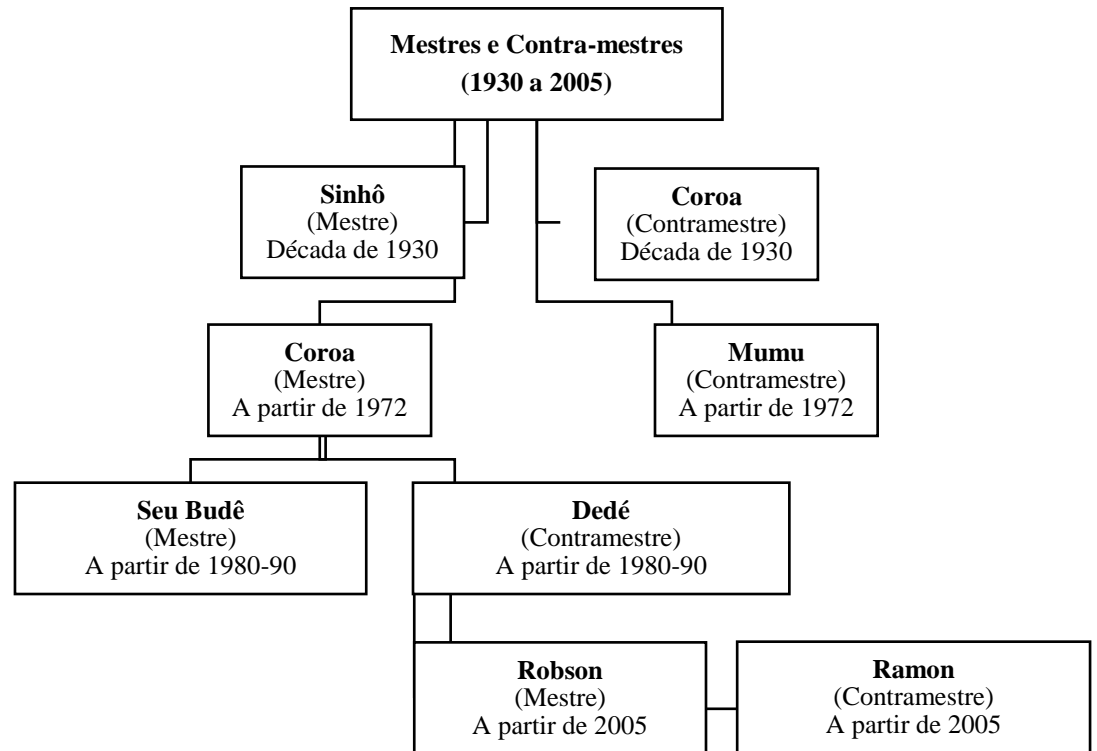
Mestres e Contra-mestres
(1930 a 2005)

Sinhô
(Mestre)
Década de 1930

Coroa
(Contramestre)
Década de 1930

Coroa
(Mestre)
A partir de 1972

Mumu
(Contramestre)
A partir de 1972

Seu Budê
(Mestre)
A partir de 1980-90

Dedé
(Contramestre)
A partir de 1980-90

Robson
(Mestre)
A partir de 2005

Ramon
(Contramestre)
A partir de 2005